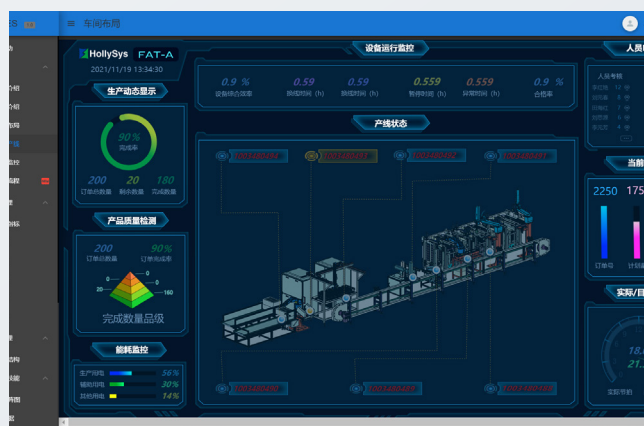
ES
≡ 车间布局
HollySys FAT-A
2021/11/19 13:34:30
设备运行监控
人员
生产动态显示
90%
完成率
200 20 180
订单总数量 剩余数量 完成数量
0.9 %
设备综合效率
0.59
换模时间（h）
0.59
换线时间（h）
0.559
暂停时间（h）
0.559
异常时间（h）
0.9 %
合格率
产线状态
人员考核
当前
2250 175
订单号 计划
产品质量检测
200 90%
订单总数量 订单完成率
20 0 100 160
完成数量品级
实际/目
能耗监控
生产用电 56%
辅助用电 30%
其他用电 14%
18
21
实际节拍